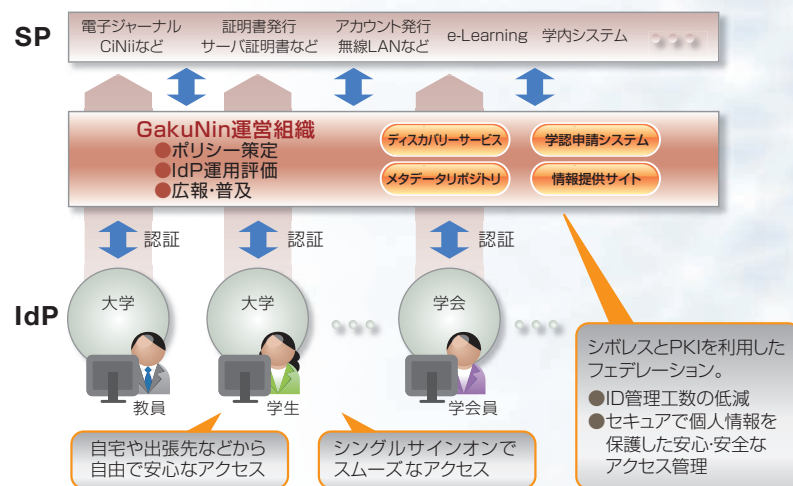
SP

電子ジャーナル CiNiiなど

証明書発行 サーバ証明書など

アカウント発行 無線LANなど

e-Learning

学内システム

GakuNin運営組織
●ポリシー策定
●IdP運用評価
●広報・普及

ディスカバリーサービス

学認申請システム

メタデータリポジトリ

情報提供サイト

認証

認証

認証

IdP

大学

大学

学会

教員

学生

学会員

シボレスとPKIを利用したフェデレーション。
●ID管理工数の低減
●セキュアで個人情報を保護した安心・安全なアクセス管理

自宅や出張先などから自由で安心なアクセス

シングルサインオンでスムーズなアクセス